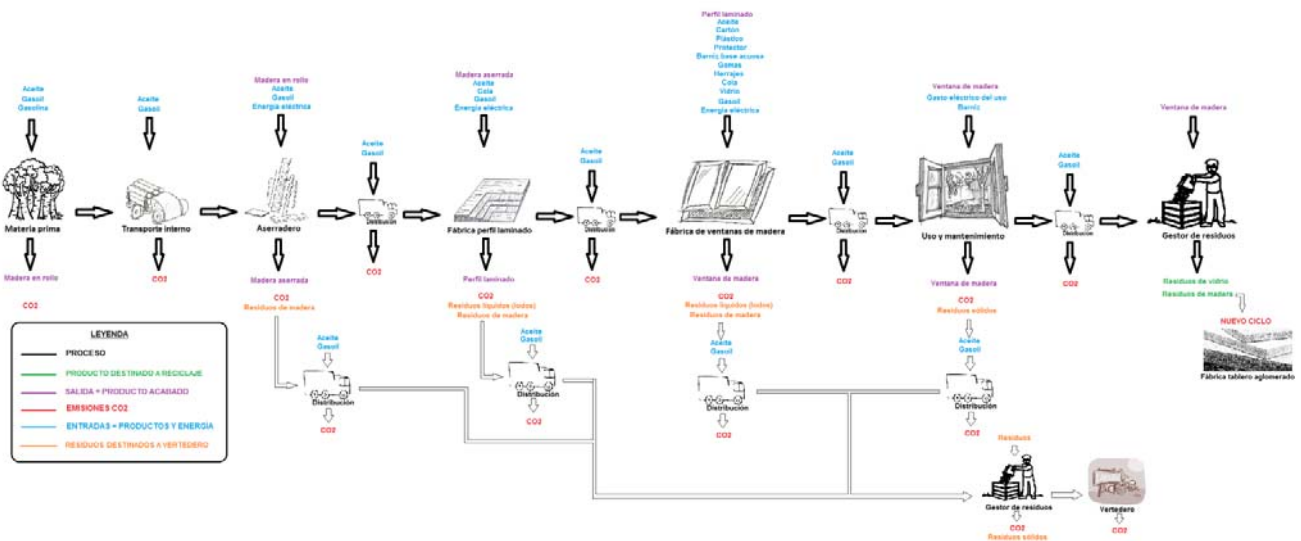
Aceite
Gasoil
Gasolina

Materia prima

Madera en rollo

CO2

Aceite
Gasoil

Transporte interno

CO2

Madera en rollo
Aceite
Gasoil
Energía eléctrica

Aserradero

Madera aserrada

CO2
Residuos de madera

Aceite
Gasoil

Distribución

CO2

Madera aserrada
Aceite
Cola
Gasoil
Energía eléctrica

Fábrica perfil laminado

Perfil laminado

CO2
Residuos líquidos (lodos)
Residuos de madera

Aceite
Gasoil

Distribución

CO2

Perfil laminado
Aceite
Cartón
Plástico
Protector
Barniz base acuosa
Gomas
Herrajes
Cola
Vidrio
Gasoil
Energía eléctrica

Fábrica de ventanas de madera

Ventana de madera

CO2
Residuos líquidos (lodos)
Residuos de madera

Aceite
Gasoil

Distribución

CO2

Ventana de madera
Gasto eléctrico del uso
Barniz

Uso y mantenimiento

Ventana de madera

CO2
Residuos sólidos

Aceite
Gasoil

Distribución

CO2

Ventana de madera

Gestor de residuos

Residuos de vidrio
Residuos de madera

NUEVO CICLO

Fábrica tablero aglomerado

LEYENDA
PROCESO
PRODUCTO DESTINADO A RECICLAJE
SALIDA = PRODUCTO ACABADO
EMISIONES CO2
ENTRADAS = PRODUCTOS Y ENERGÍA
RESIDUOS DESTINADOS A VERTEDERO

Aceite
Gasoil
Distribución
CO2

Aceite
Gasoil
Distribución
CO2

Aceite
Gasoil
Distribución
CO2

Aceite
Gasoil
Distribución
CO2

Residuos

Gestor de residuos

CO2
Residuos sólidos

Vertedero

CO2